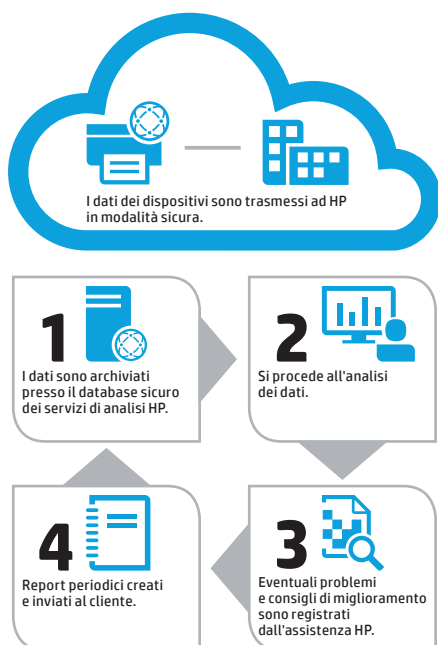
I dati dei dispositivi sono trasmessi ad HP in modalità sicura.

1
I dati sono archiviati presso il database sicuro dei servizi di analisi HP.

2
Si procede all'analisi dei dati.

3
Eventuali problemi e consigli di miglioramento sono registrati dall'assistenza HP.

4
Report periodici creati e inviati al cliente.